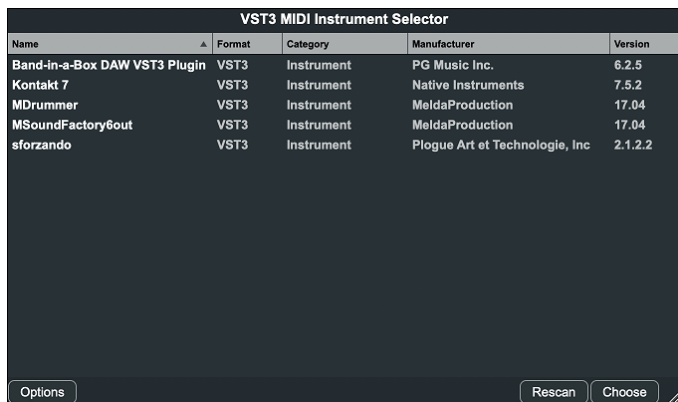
VST3 MIDI Instrument Selector

| Name ▲ | Format | Category | Manufacturer | Version |
|---|---|---|---|---|
| Band-in-a-Box DAW VST3 Plugin | VST3 | Instrument | PG Music Inc. | 6.2.5 |
| Kontakt 7 | VST3 | Instrument | Native Instruments | 7.5.2 |
| MDrummer | VST3 | Instrument | MeldaProduction | 17.04 |
| MSoundFactory6out | VST3 | Instrument | MeldaProduction | 17.04 |
| sforzando | VST3 | Instrument | Plogue Art et Technologie, Inc | 2.1.2.2 |

Options

Rescan Choose